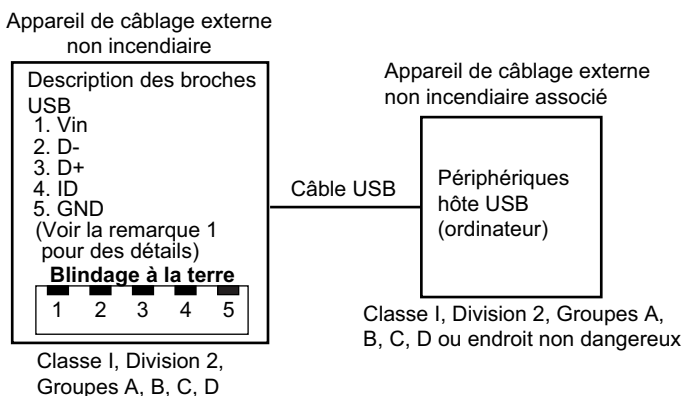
Appareil de câblage externe non incendiaire

Description des broches USB
1. Vin
2. D-
3. D+
4. ID
5. GND
(Voir la remarque 1 pour des détails)

Blindage à la terre

1 2 3 4 5

Classe I, Division 2, Groupes A, B, C, D

Câble USB

Appareil de câblage externe non incendiaire associé

Périphériques hôte USB (ordinateur)

Classe I, Division 2, Groupes A, B, C, D ou endroit non dangereux